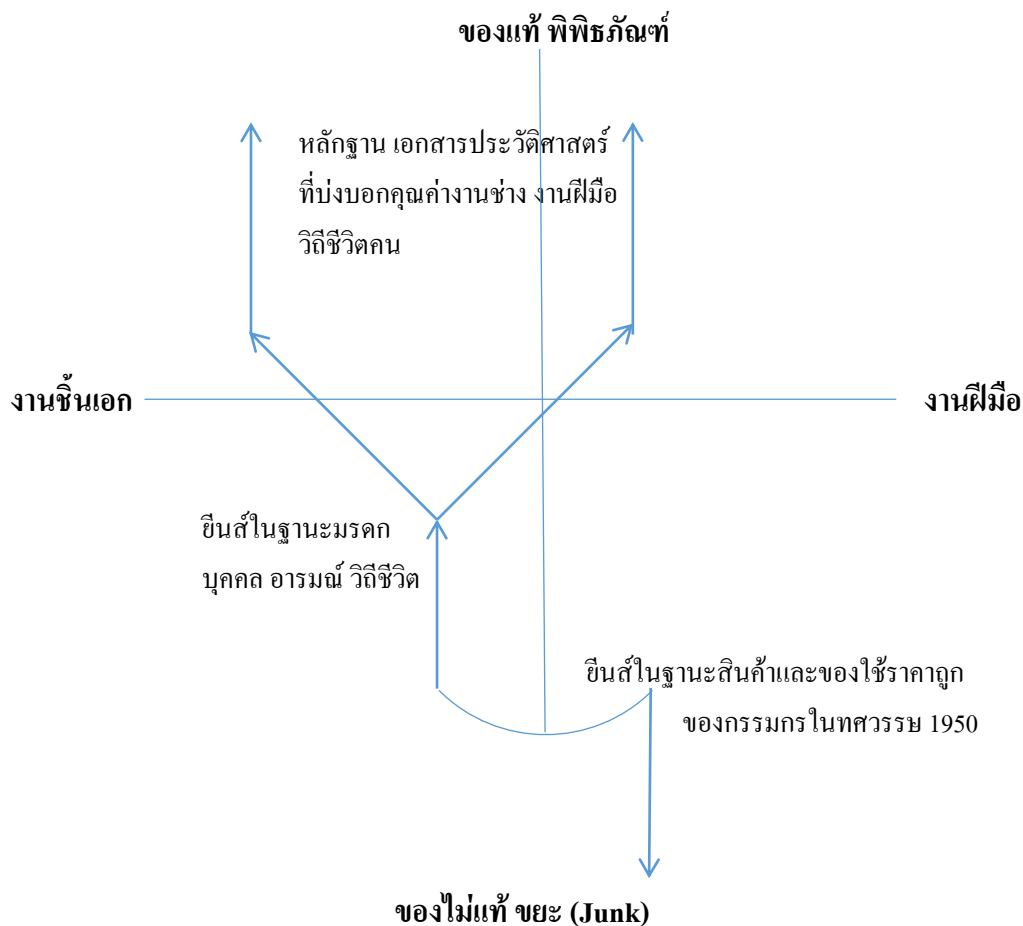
ของแท้ พิพิธภัณฑ์

หลักฐาน เอกสารประวัติศาสตร์ ที่บ่งบอกคุณค่างานช่าง งานฝีมือ วิถีชีวิตคน

งานชิ้นเอก

งานฝีมือ

ยีนส์ในฐานะมรดก บุคคล อารมณ์ วิถีชีวิต

ยีนส์ในฐานะสินค้าและของใช้ราคาถูก ของกรรมกรในทศวรรษ 1950

ของไม่แท้ ขยะ (Junk)